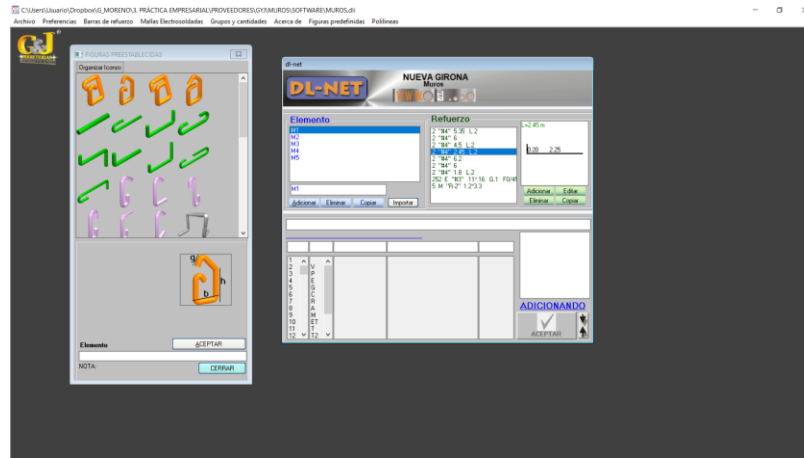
C:\Users\Usuario\Dropbox\G_MORENO\3. PRÁCTICA EMPRESARIAL\PROVEEDORES\GYJ\MUROS\SOFTWARE\MUROS.dli

Archivo Preferencias Barras de refuerzo Mallas Electrosoldadas Grupos y cantidades Acerca de Figuras predefinidas Polilíneas

G&J

FIGURAS PREESTABLECIDAS

Organizar Iconos

b

h

Elemento

ACEPTAR

NOTA:

CERRAR

dl-net

DL-NET

NUEVA GIRONA
Muros

Elemento

M1
M2
M3
M4
M5

M1

Adicionar Eliminar Copiar Importar

Refuerzo

2 "R4" 5.35 L.2
2 "R4" 6
2 "R4" 4.5 L.2
2 "R4" 2.45 L.2
2 "R4" 6.2
2 "R4" 6
2 "R4" 1.8 L.2
252 E "R3" .11:16 G.1 F0/4
5 M "R-2" 1.2*3.3

L=2.45 m

0.20 2.25

Adicionar Editar
Eliminar Copiar

1
2
3
4
5
6
7
8
9
10
11
12

V
P
E
S
C
R
A
M
ET
T
T2

ADICIONANDO

ACEPTAR